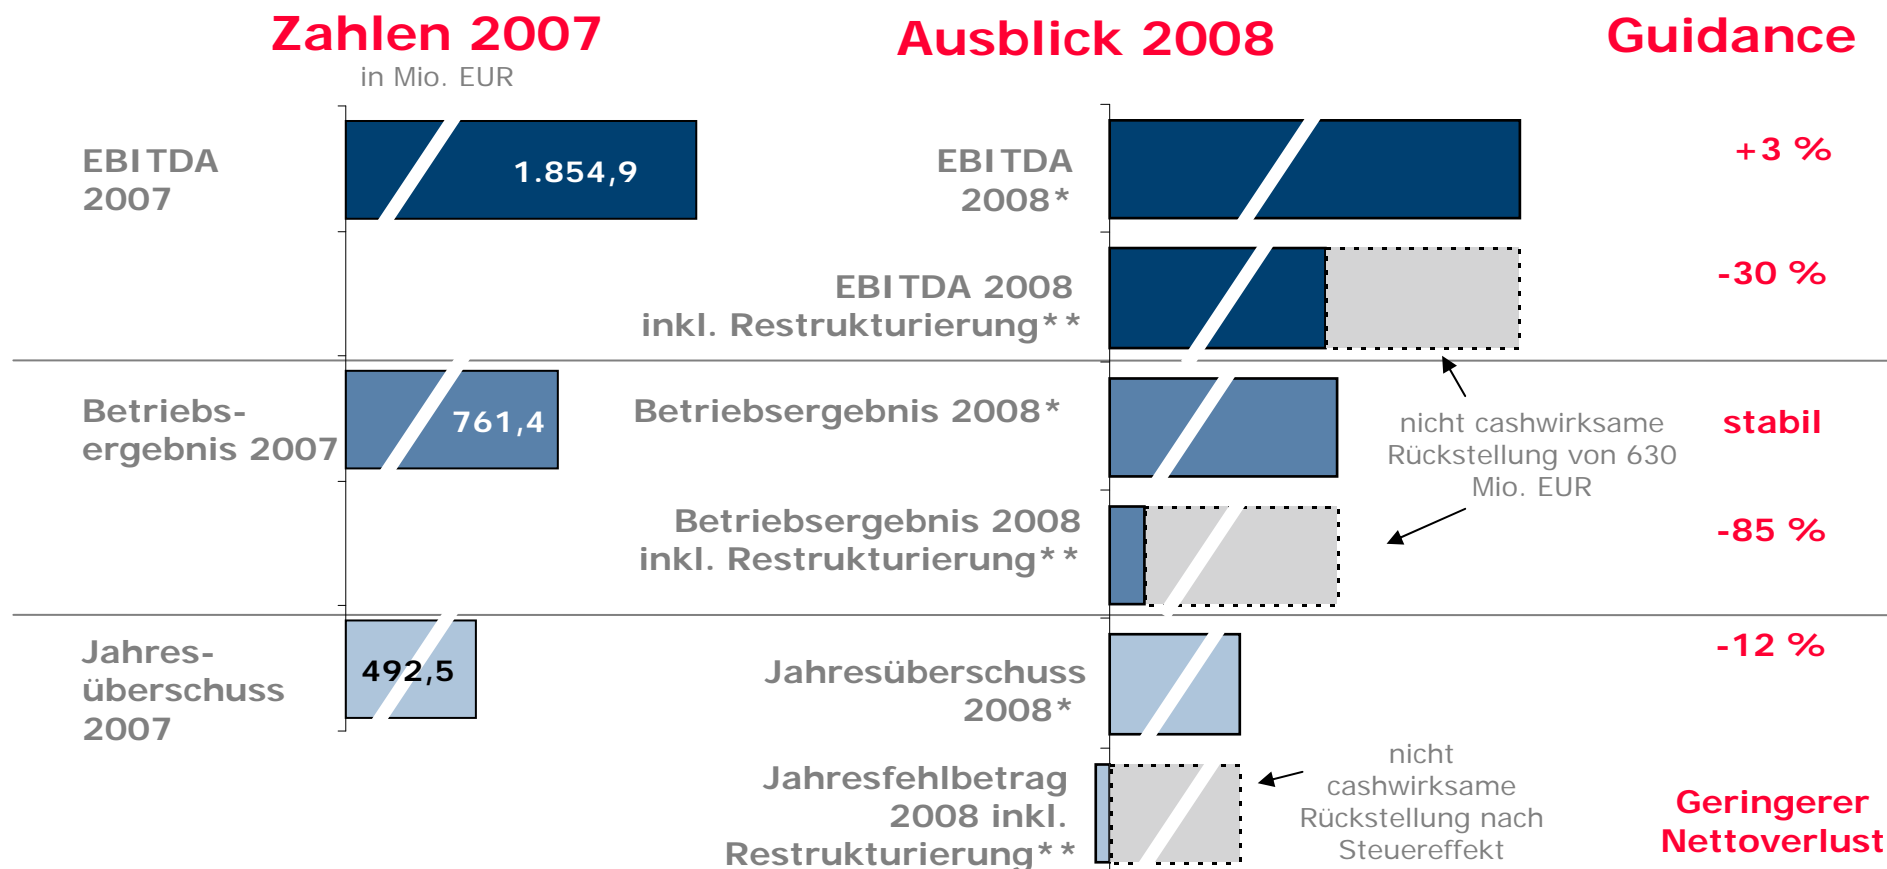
Zahlen 2007
in Mio. EUR

Ausblick 2008

Guidance

EBITDA 2007

1.854,9

EBITDA 2008*

+3 %

EBITDA 2008 inkl. Restrukturierung**

-30 %

Betriebsergebnis 2007

761,4

Betriebsergebnis 2008*

nicht cashwirksame Rückstellung von 630 Mio. EUR

stabil

Betriebsergebnis 2008 inkl. Restrukturierung**

-85 %

Jahresüberschuss 2007

492,5

Jahresüberschuss 2008*

-12 %

Jahresfehlbetrag 2008 inkl. Restrukturierung**

nicht cashwirksame Rückstellung nach Steuereffekt

Geringerer Nettoverlust